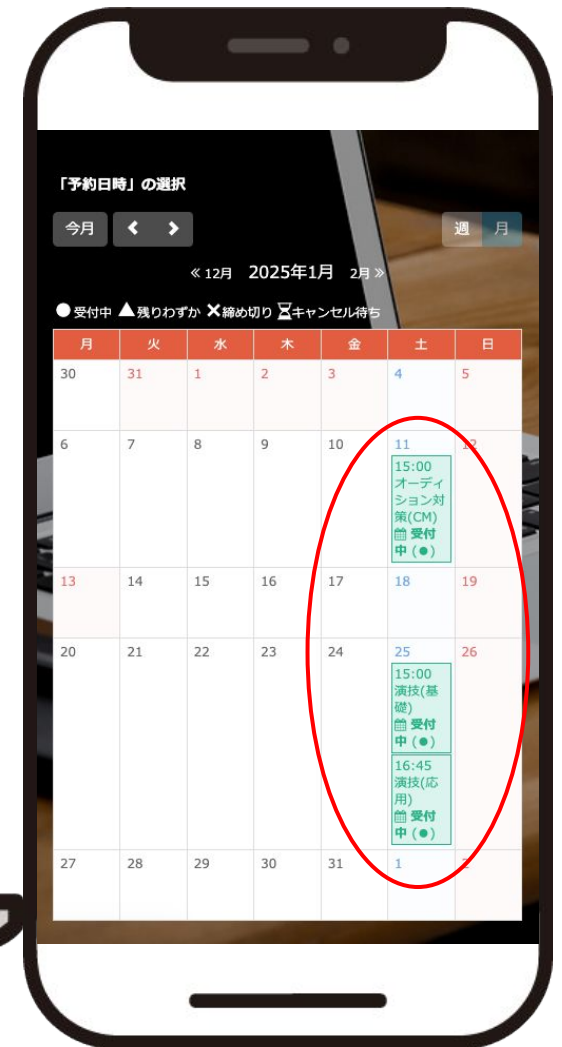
「予約日時」の選択

今月 ‹ ›

週 月

« 12月 2025年1月 2月 »

● 受付中 ▲ 残りわずか ✕ 締め切り ⌛ キャンセル待ち

| 月 | 火 | 水 | 木 | 金 | 土 | 日 |
|---|---|---|---|---|---|---|
| 30 | 31 | 1 | 2 | 3 | 4 | 5 |
| 6 | 7 | 8 | 9 | 10 | 11 15:00 オーディション対策(CM) 受付中 (●) | 12 |
| 13 | 14 | 15 | 16 | 17 | 18 | 19 |
| 20 | 21 | 22 | 23 | 24 | 25 15:00 演技(基礎) 受付中 (●) 16:45 演技(応用) 受付中 (●) | 26 |
| 27 | 28 | 29 | 30 | 31 | 1 | 2 |